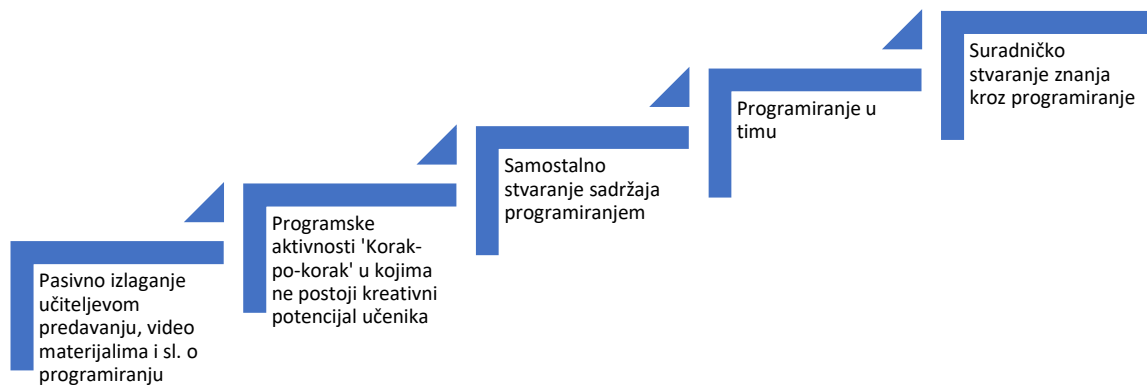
Pasivno izlaganje učiteljevom predavanju, video materijalima i sl. o programiranju

Programske aktivnosti 'Korak-po-korak' u kojima ne postoji kreativni potencijal učenika

Samostalno stvaranje sadržaja programiranjem

Programiranje u timu

Suradničko stvaranje znanja kroz programiranje